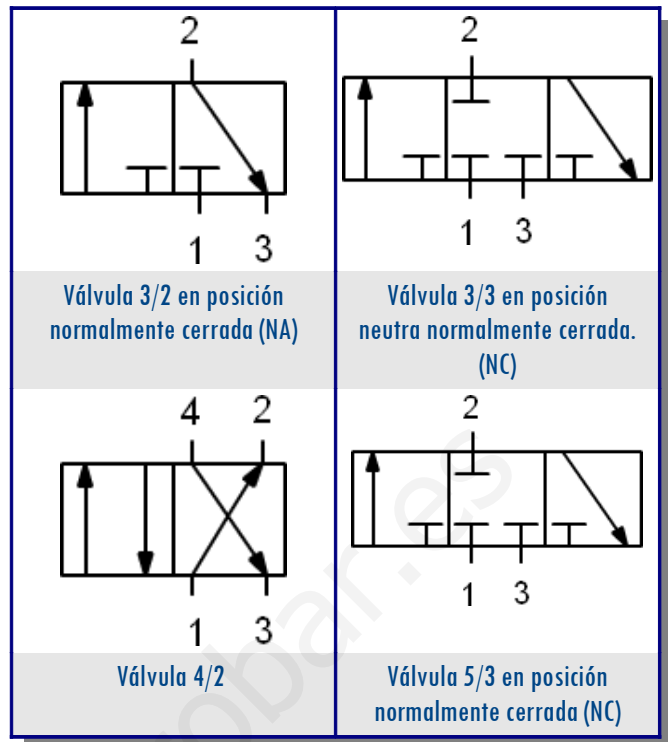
| 2<br>1 3 | 2<br>1 3 |
|---|---|
| Válvula 3/2 en posición normalmente cerrada (NA) | Válvula 3/3 en posición neutra normalmente cerrada. (NC) |
| 4 2<br>1 3 | 2<br>1 3 |
| Válvula 4/2 | Válvula 5/3 en posición normalmente cerrada (NC) |

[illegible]obar.es